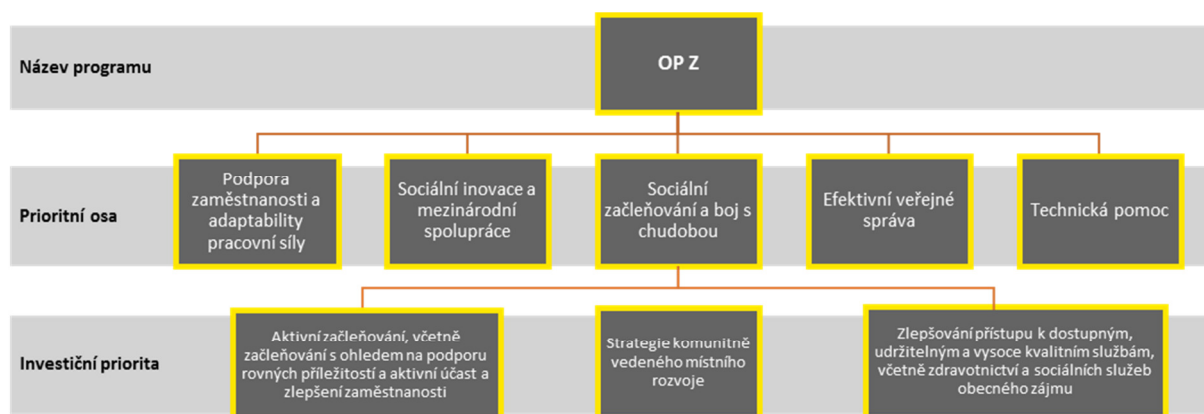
Název programu

OP Z

Prioritní osa

Podpora zaměstnanosti a adaptability pracovní síly

Sociální inovace a mezinárodní spolupráce

Sociální začleňování a boj s chudobou

Efektivní veřejné správa

Technická pomoc

Investiční priorita

Aktivní začleňování, včetně začleňování s ohledem na podporu rovných příležitostí a aktivní účast a zlepšení zaměstnanosti

Strategie komunitně vedeného místního rozvoje

Zlepšování přístupu k dostupným, udržitelným a vysoce kvalitním službám, včetně zdravotnictví a sociálních služeb obecného zájmu